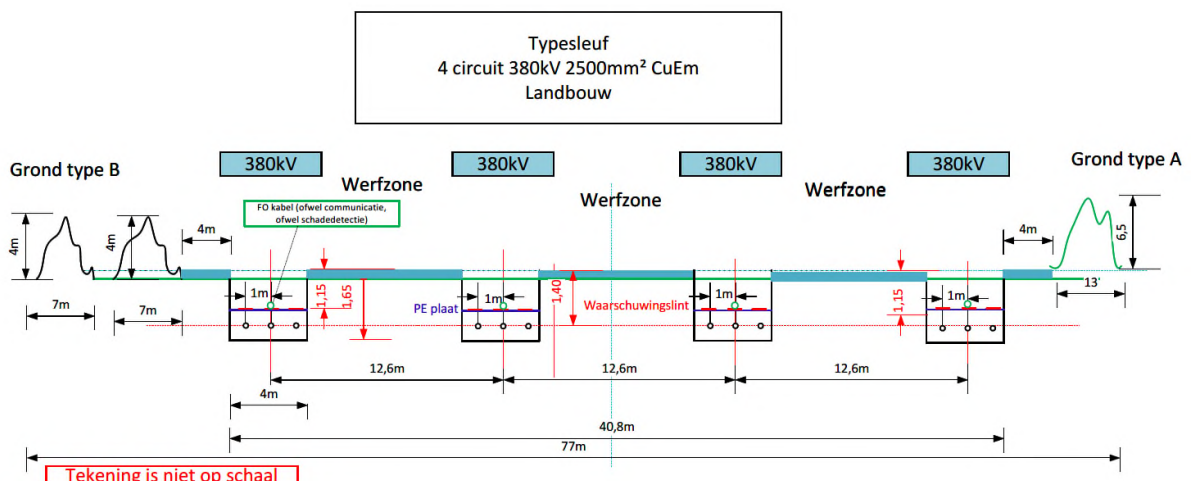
Typesleuf
4 circuit 380kV 2500mm² CuEm
Landbouw

Grond type B

380kV

Werfzone

380kV

Werfzone

380kV

Werfzone

380kV

Grond type A

FO kabel (ofwel communicatie, ofwel schadedetectie)

4m

4m

4m

4m

6,5

7m

7m

13'

1m

1,15

1,65

PE plaat

1m

1,40

Waarschuwingslint

1m

1,15

1m

12,6m

12,6m

12,6m

4m

40,8m

77m

Tekening is niet op schaal